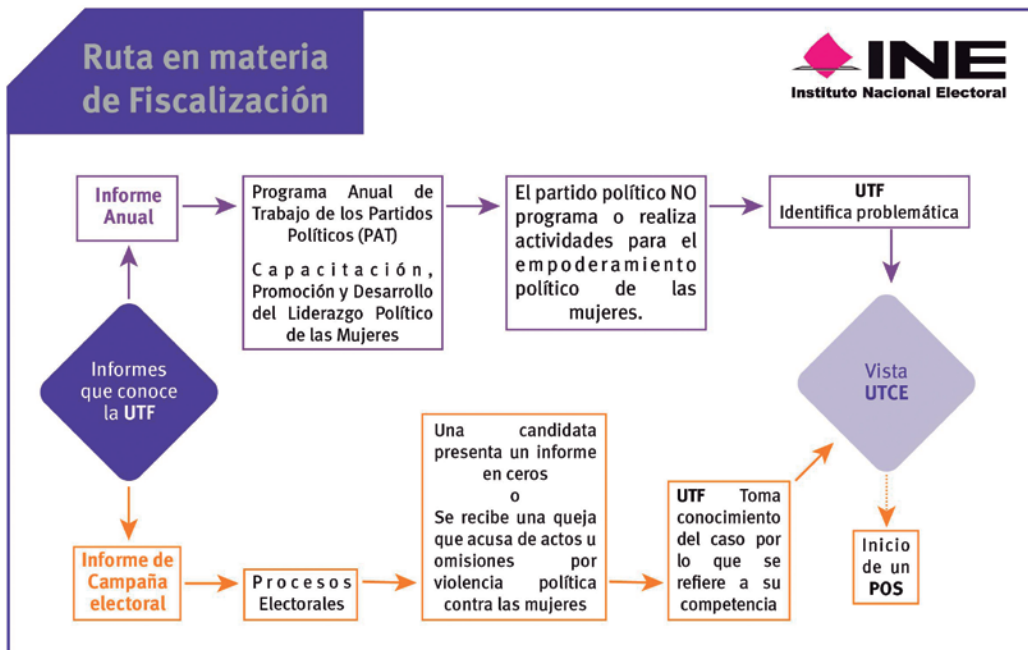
Ruta en materia de Fiscalización

INE
Instituto Nacional Electoral

Informe Anual

Programa Anual de Trabajo de los Partidos Políticos (PAT)

Capacitación, Promoción y Desarrollo del Liderazgo Político de las Mujeres

El partido político NO programa o realiza actividades para el empoderamiento político de las mujeres.

UTF
Identifica problemática

Informes que conoce la UTF

Vista UTCE

Informe de Campaña electoral

Procesos Electorales

Una candidata presenta un informe en ceros
o
Se recibe una queja que acusa de actos u omisiones por violencia política contra las mujeres

UTF Toma conocimiento del caso por lo que se refiere a su competencia

Inicio de un POS